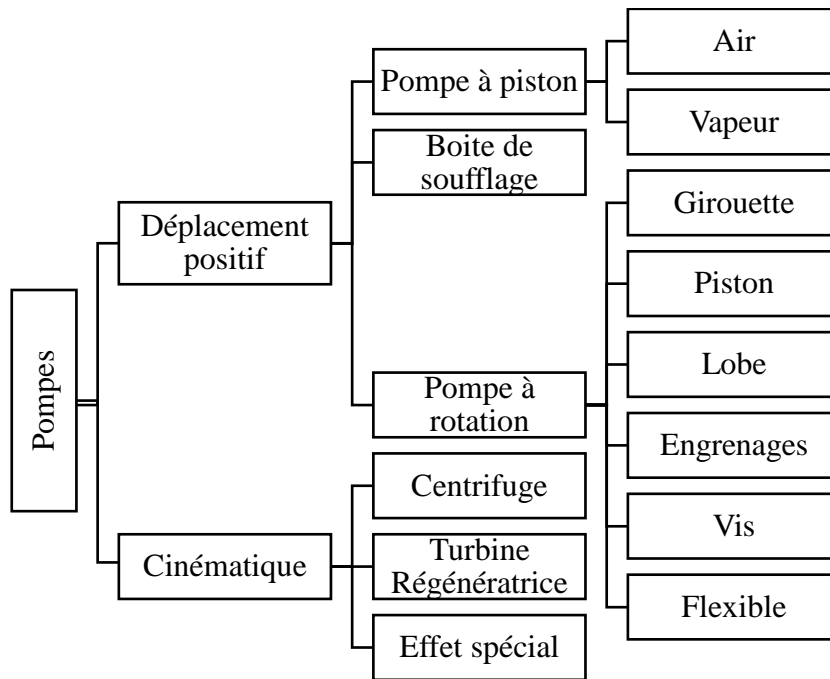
Pompes

Déplacement positif

Pompe à piston

Air

Vapeur

Boite de soufflage

Pompe à rotation

Girouette

Piston

Lobe

Engrenages

Vis

Flexible

Cinématique

Centrifuge

Turbine Régénératrice

Effet spécial